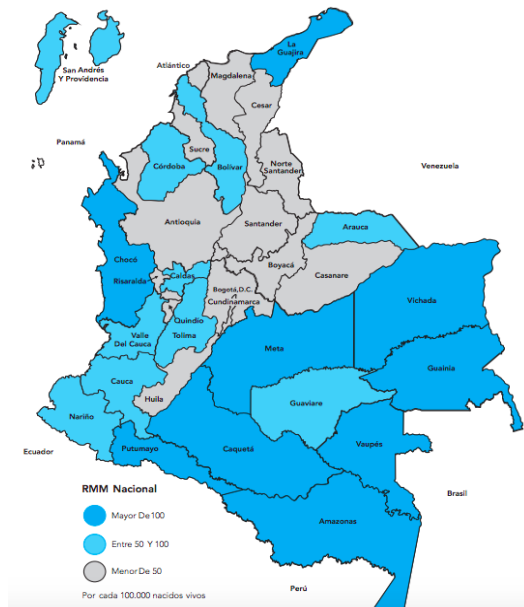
San Andrés Y Providencia
Atlántico
La Guajira
Magdalena
Cesar
Panamá
Sucre
Córdoba
Bolívar
Norte Santander
Venezuela
Antioquia
Santander
Arauca
Chocó
Boyacá
Casanare
Caldas
Risaralda
Bogotá, D.C.
Cundinamarca
Vichada
Quindío
Valle Del Cauca
Tolima
Meta
Guainía
Cauca
Guaviare
Nariño
Huila
Ecuador
Putumayo
Caquetá
Vaupés
RMM Nacional
Brasil
Mayor De 100
Entre 50 Y 100
Amazonas
Menor De 50
Perú
Por cada 100.000 nacidos vivos